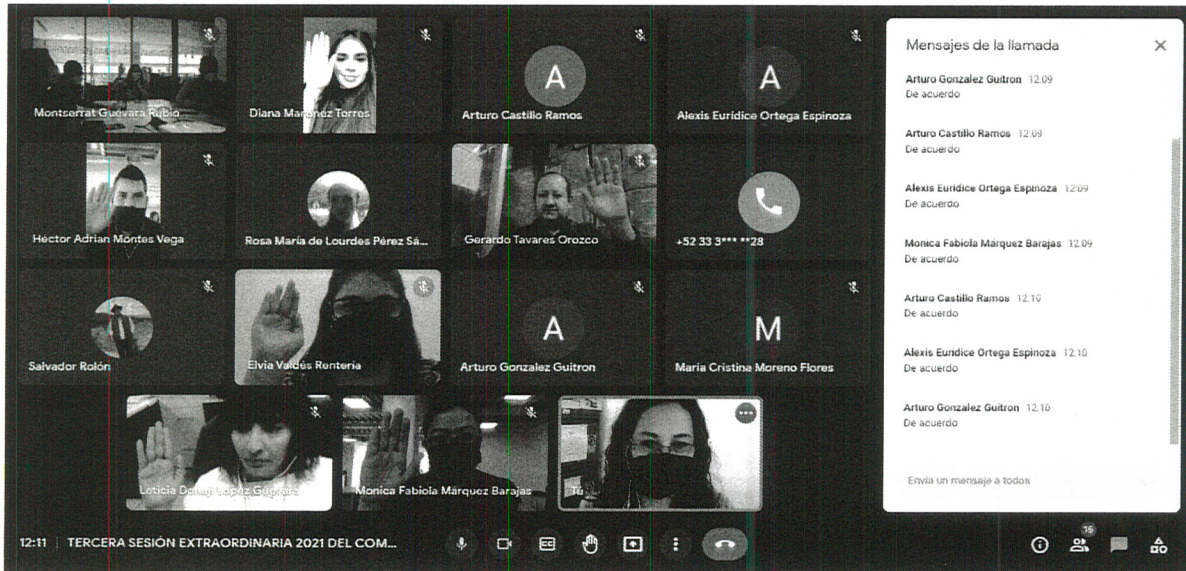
Montserrat Guevara Rubio

Diana Marquez Torres

A
Arturo Castillo Ramos

A
Alexis Euridice Ortega Espinoza

Héctor Adrian Montes Vega

Rosa María de Lourdes Pérez Sá...

Gerardo Tavares Orozco

+52 33 3*** **28

Salvador Rolón

Elvia Valdés Rentería

A
Arturo Gonzalez Guitron

M
María Cristina Moreno Flores

Loticia Donaji López Guzmán

Monica Fabiola Márquez Barajas

Tú

Mensajes de la llamada

Arturo Gonzalez Guitron 12:09
De acuerdo

Arturo Castillo Ramos 12:09
De acuerdo

Alexis Euridice Ortega Espinoza 12:09
De acuerdo

Monica Fabiola Márquez Barajas 12:09
De acuerdo

Arturo Castillo Ramos 12:10
De acuerdo

Alexis Euridice Ortega Espinoza 12:10
De acuerdo

Arturo Gonzalez Guitron 12:10
De acuerdo

Envía un mensaje a todos

12:11 | TERCERA SESIÓN EXTRAORDINARIA 2021 DEL COM...

15